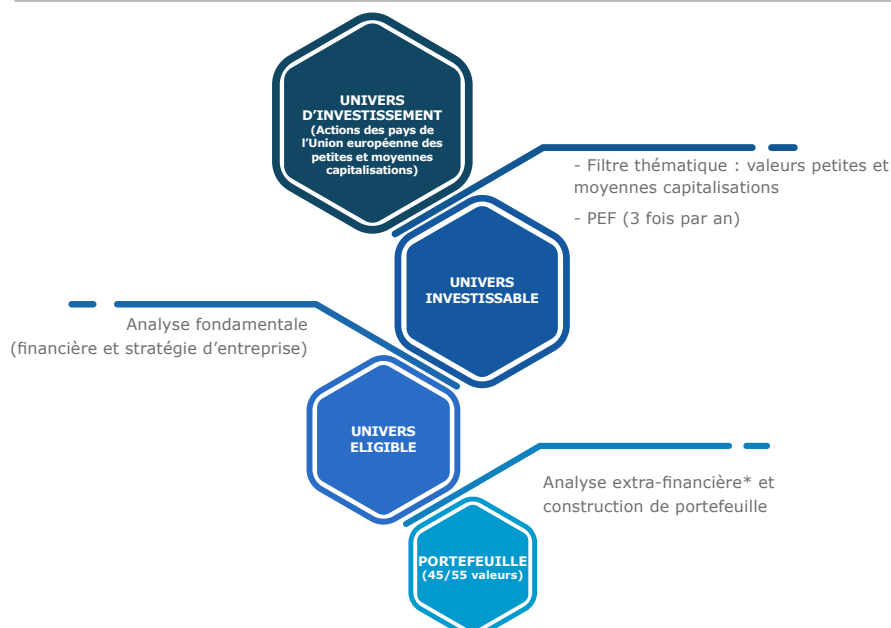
UNIVERS D'INVESTISSEMENT (Actions des pays de l'Union européenne des petites et moyennes capitalisations)

- Filtre thématique : valeurs petites et moyennes capitalisations

- PEF (3 fois par an)

UNIVERS INVESTISSABLE

Analyse fondamentale (financière et stratégie d'entreprise)

UNIVERS ELIGIBLE

Analyse extra-financière* et construction de portefeuille

PORTEFEUILLE (45/55 valeurs)